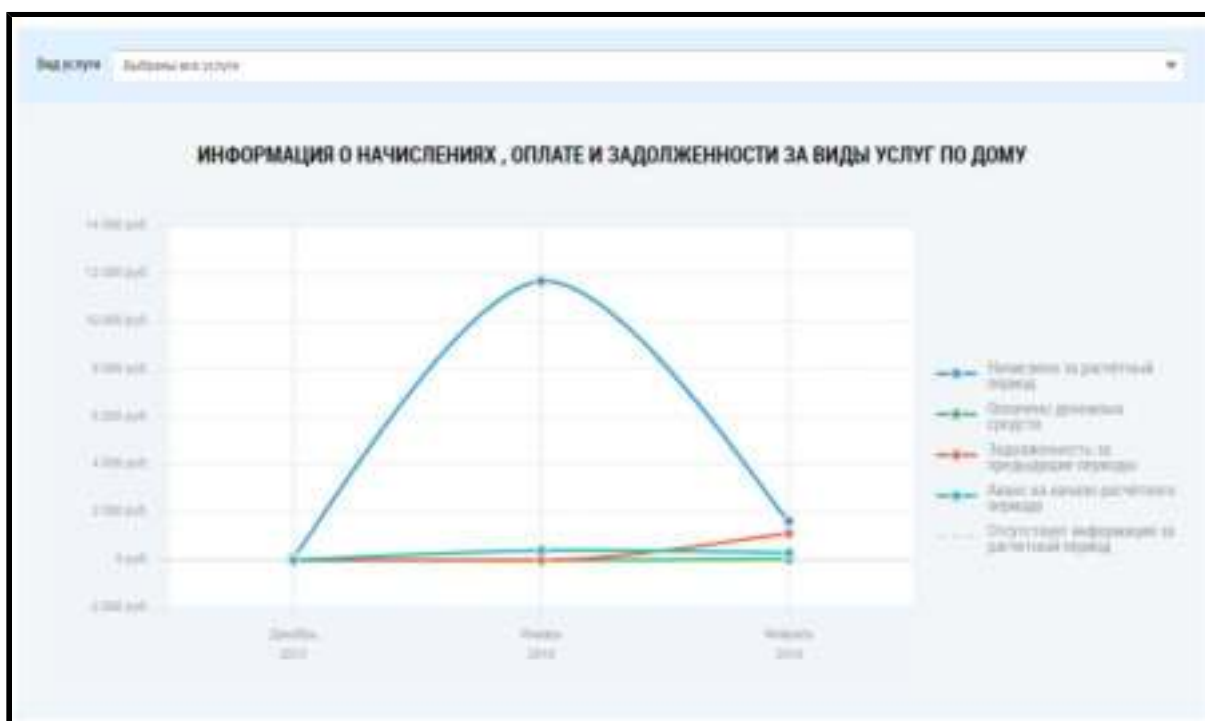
Вид услуги Выбраны все услуги

ИНФОРМАЦИЯ О НАЧИСЛЕНИЯХ , ОПЛАТЕ И ЗАДОЛЖЕННОСТИ ЗА ВИДЫ УСЛУГ ПО ДОМУ

14 000 руб.
12 000 руб.
10 000 руб.
8 000 руб.
6 000 руб.
4 000 руб.
2 000 руб.
0 руб.
-2 000 руб.

Декабрь 2017
Январь 2018
Февраль 2018

Начислено за расчётный период
Оплачено денежных средств
Задолженность за предыдущие периоды
Аванс на начало расчётного периода
Отсутствует информация за расчётный период